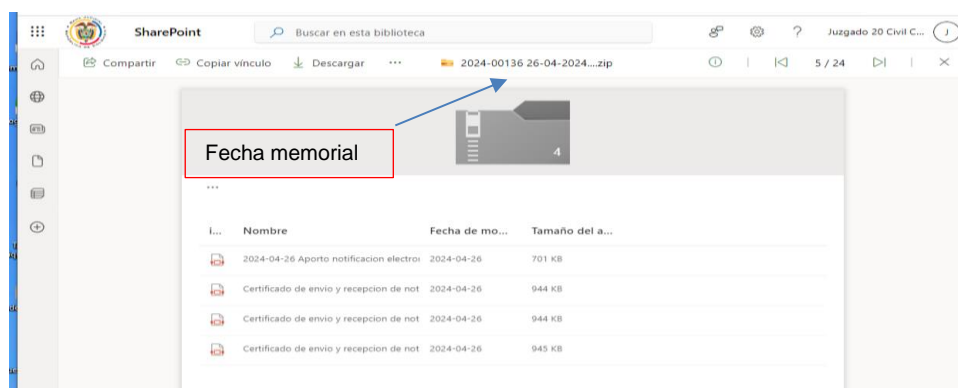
SharePoint
Buscar en esta biblioteca
Juzgado 20 Civil C...
J

Compartir
Copiar vínculo
Descargar
...
2024-00136 26-04-2024....zip
5 / 24

Fecha memorial

4

...

| i... | Nombre | Fecha de mo... | Tamaño del a... |
|---|---|---|---|
| | 2024-04-26 Aporto notificacion electro | 2024-04-26 | 701 KB |
| | Certificado de envio y recepcion de not | 2024-04-26 | 944 KB |
| | Certificado de envio y recepcion de not | 2024-04-26 | 944 KB |
| | Certificado de envio y recepcion de not | 2024-04-26 | 945 KB |